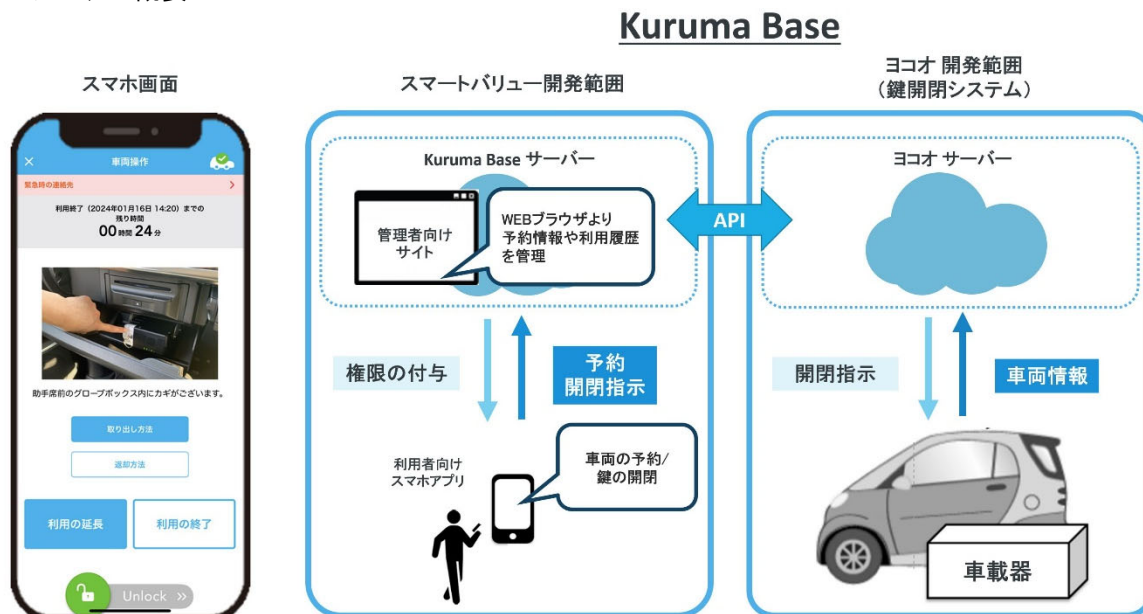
Kuruma Base

スマホ画面

車両操作

緊急時の連絡先

利用終了（2024年01月16日 14:20）までの残り時間

00時間 24分

助手席前のグローブボックス内にカギがございます。

取り出し方法

返却方法

利用の延長

利用の終了

Unlock »

スマートバリュー開発範囲

Kuruma Base サーバー

管理者向けサイト

WEBブラウザより予約情報や利用履歴を管理

権限の付与

予約
開閉指示

利用者向けスマホアプリ

車両の予約/鍵の開閉

API

ヨコオ 開発範囲
（鍵開閉システム）

ヨコオ サーバー

開閉指示

車両情報

車載器